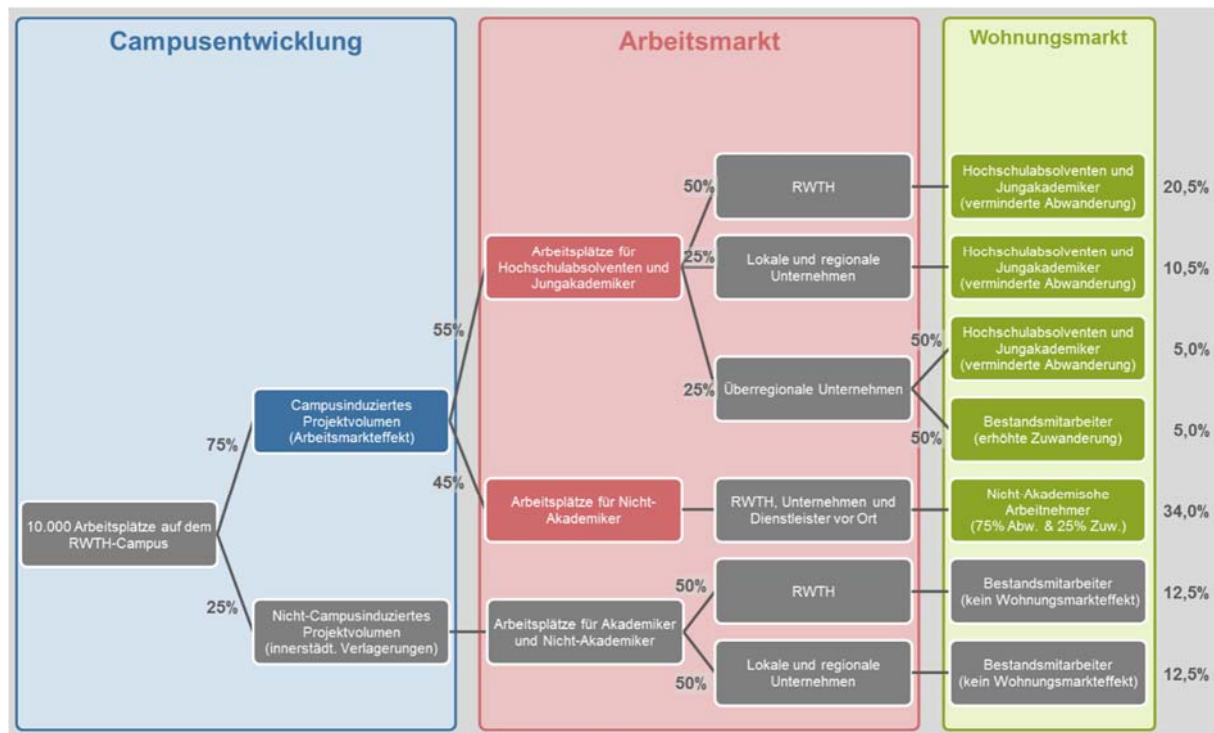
Campusentwicklung

Arbeitsmarkt

Wohnungsmarkt

10.000 Arbeitsplätze auf dem RWTH-Campus

75%

Campusinduziertes Projektvolumen (Arbeitsmarkteffekt)

25%

Nicht-Campusinduziertes Projektvolumen (innerstädt. Verlagerungen)

55%

Arbeitsplätze für Hochschulabsolventen und Jungakademiker

45%

Arbeitsplätze für Nicht-Akademiker

Arbeitsplätze für Akademiker und Nicht-Akademiker

50%

RWTH

25%

Lokale und regionale Unternehmen

25%

Überregionale Unternehmen

RWTH, Unternehmen und Dienstleister vor Ort

50%

RWTH

50%

Lokale und regionale Unternehmen

Hochschulabsolventen und Jungakademiker (verminderte Abwanderung)

20,5%

Hochschulabsolventen und Jungakademiker (verminderte Abwanderung)

10,5%

50%

Hochschulabsolventen und Jungakademiker (verminderte Abwanderung)

5,0%

50%

Bestandsmitarbeiter (erhöhte Zuwanderung)

5,0%

Nicht-Akademische Arbeitnehmer (75% Abw. & 25% Zuw.)

34,0%

Bestandsmitarbeiter (kein Wohnungsmarkteffekt)

12,5%

Bestandsmitarbeiter (kein Wohnungsmarkteffekt)

12,5%